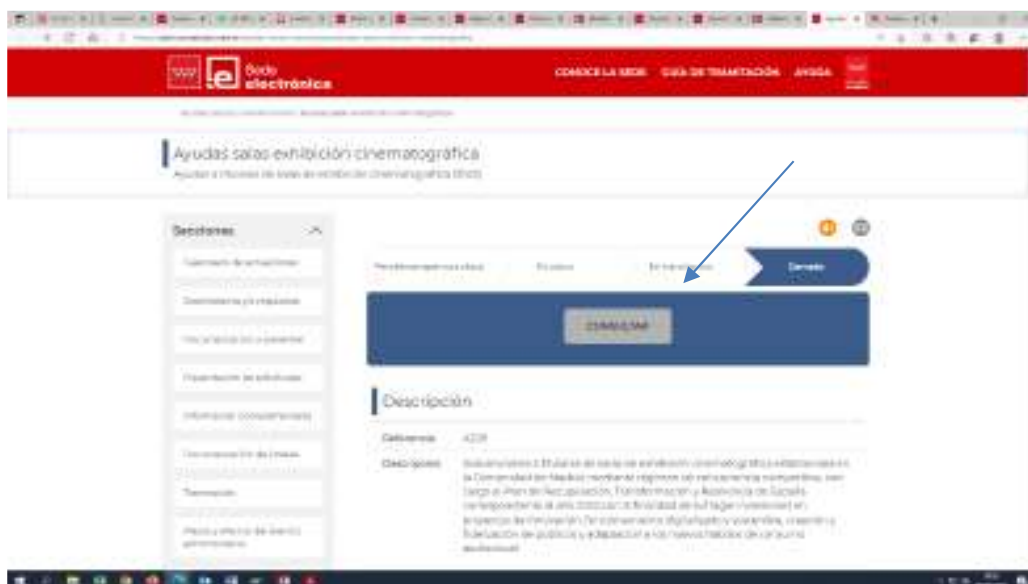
Sede electrónica

CONOCE LA SEDE   GUÍA DE TRAMITACIÓN   AYUDA

Ayudas salas exhibición cinematográfica

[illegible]

Secciones

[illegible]

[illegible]

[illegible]

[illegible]

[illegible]

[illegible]

Tramitación

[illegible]

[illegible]   En plazo   En tramitación   Cerrado

CONSULTAR

Descripción

Referencia   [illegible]

Descripción   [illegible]